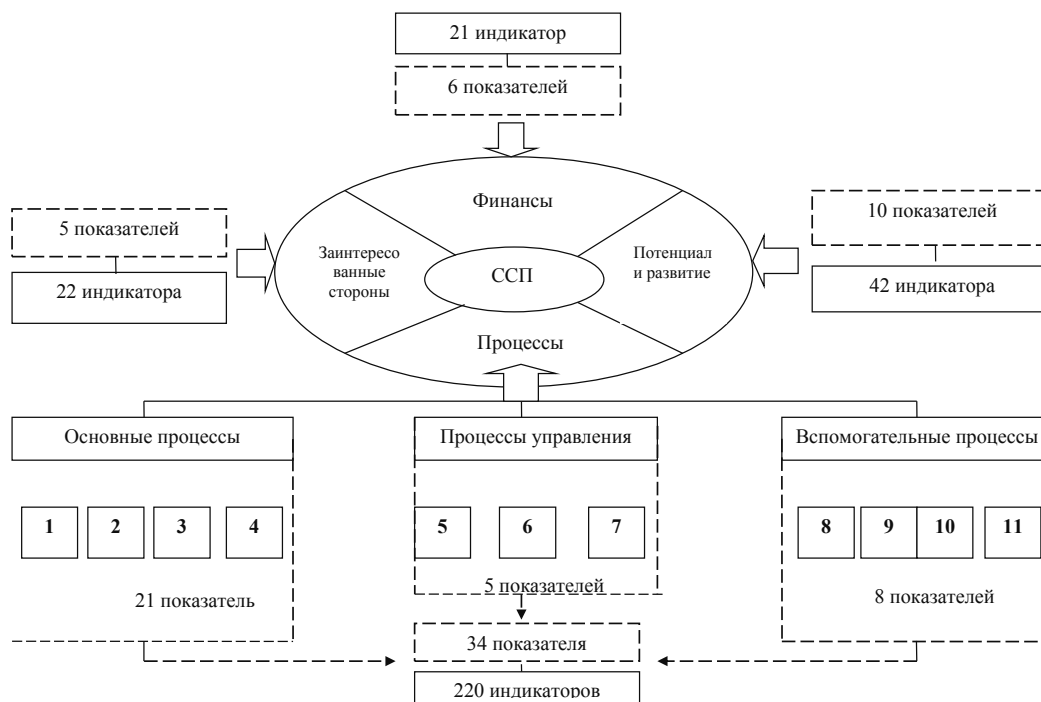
21 индикатор

6 показателей

Финансы

5 показателей

22 индикатора

Заинтересо ванные стороны

ССП

Потенциал и развитие

10 показателей

42 индикатора

Процессы

Основные процессы

1 2 3 4

21 показатель

Процессы управления

5 6 7

5 показателей

Вспомогательные процессы

8 9 10 11

8 показателей

34 показателя

220 индикаторов